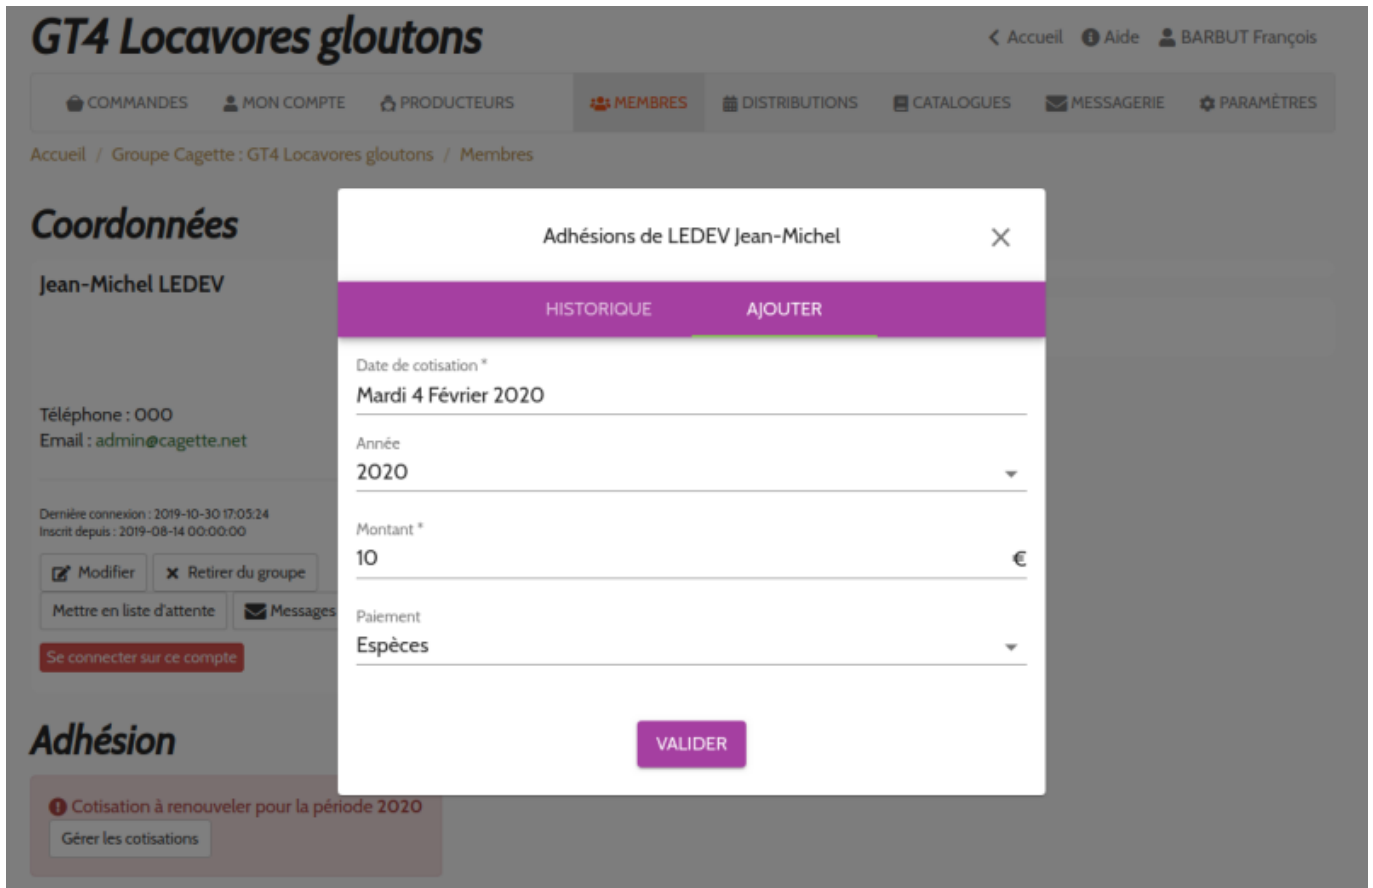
GT4 Locavores gloutons

Accueil Aide BARBUT François

COMMANDES MON COMPTE PRODUCTEURS MEMBRES DISTRIBUTIONS CATALOGUES MESSAGERIE PARAMÈTRES

Accueil / Groupe Cagette : GT4 Locavores gloutons / Membres

Coordonnées

Jean-Michel LEDEV

Téléphone : 000
Email : admin@cagette.net

Dernière connexion : 2019-10-30 17:05:24
Inscrit depuis : 2019-08-14 00:00:00

Modifier Retirer du groupe
Mettre en liste d'attente Messages
Se connecter sur ce compte

Adhésion

Cotisation à renouveler pour la période 2020
Gérer les cotisations

Adhésions de LEDEV Jean-Michel

HISTORIQUE AJOUTER

Date de cotisation *
Mardi 4 Février 2020

Année
2020

Montant *
10 €

Paiement
Espèces

VALIDER